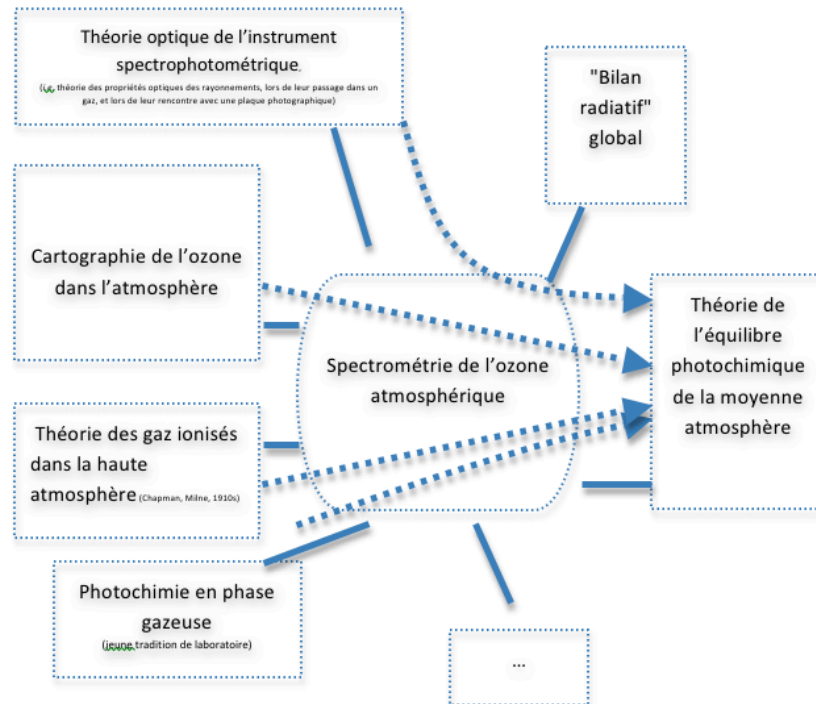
Théorie optique de l'instrument spectrophotométrique
(i.e. théorie des propriétés optiques des rayonnements, lors de leur passage dans un gaz, et lors de leur rencontre avec une plaque photographique)

"Bilan radiatif" global

Cartographie de l'ozone dans l'atmosphère

Spectrométrie de l'ozone atmosphérique

Théorie de l'équilibre photochimique de la moyenne atmosphère

Théorie des gaz ionisés dans la haute atmosphère (Chapman, Milne, 1910s)

Photochimie en phase gazeuse
(jeune tradition de laboratoire)

...